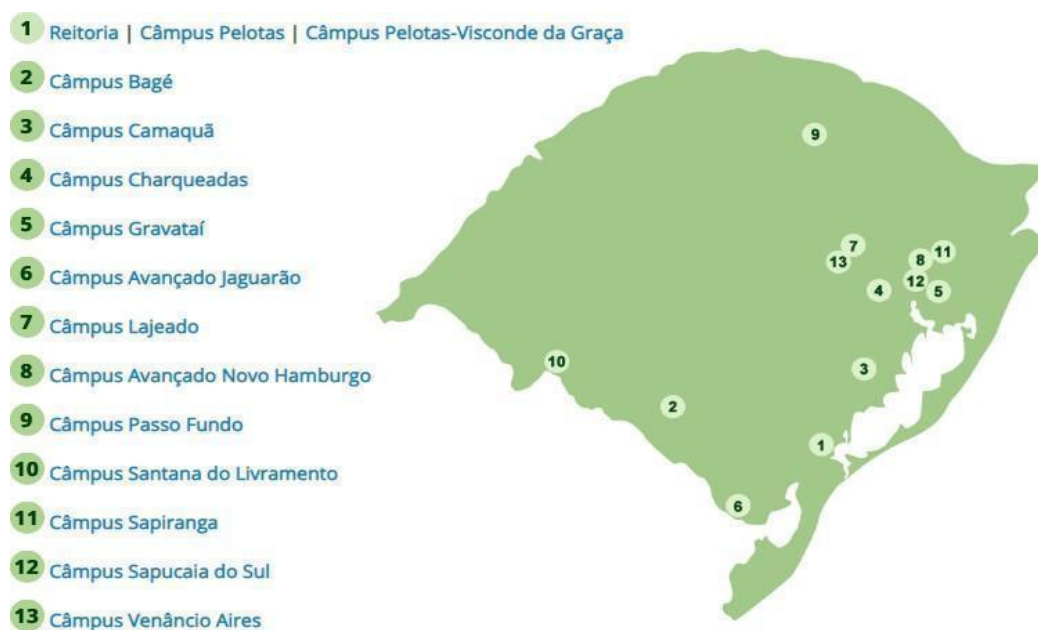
1 Reitoria | Câmpus Pelotas | Câmpus Pelotas-Visconde da Graça

2 Câmpus Bagé

3 Câmpus Camaquã

4 Câmpus Charqueadas

5 Câmpus Gravataí

6 Câmpus Avançado Jaguarão

7 Câmpus Lajeado

8 Câmpus Avançado Novo Hamburgo

9 Câmpus Passo Fundo

10 Câmpus Santana do Livramento

11 Câmpus Sapiranga

12 Câmpus Sapucaia do Sul

13 Câmpus Venâncio Aires

9

7

13

8

11

4

12

5

10

3

2

1

6